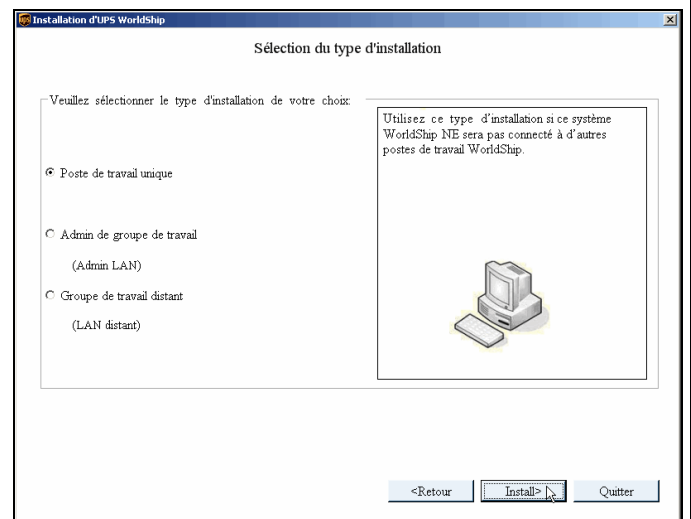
Installation d'UPS WorldShip

Sélection du type d'installation

Veuillez sélectionner le type d'installation de votre choix:

Poste de travail unique

Admin de groupe de travail

(Admin LAN)

Groupe de travail distant

(LAN distant)

Utilisez ce type d'installation si ce système WorldShip NE sera pas connecté à d'autres postes de travail WorldShip.

<Retour

Install>

Quitter